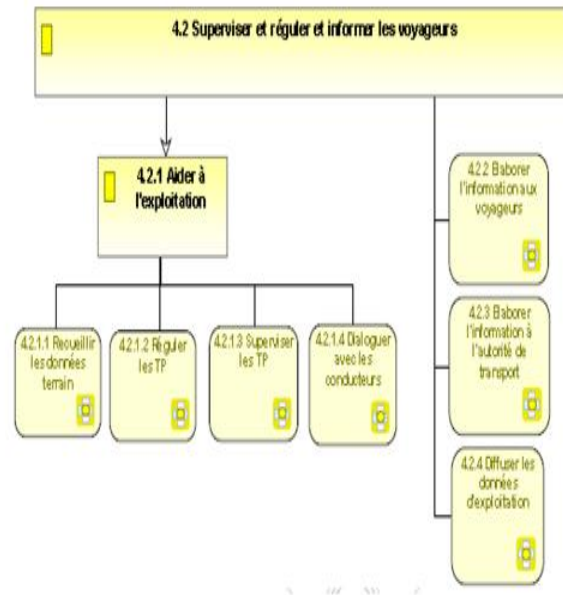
4.2 Superviser et réguler et informer les voyageurs

4.2.1 Aider à l'exploitation

4.2.1.1 Recueillir les données terrain

4.2.1.2 Réguler les TP

4.2.1.3 Superviser les TP

4.2.1.4 Dialoguer avec les conducteurs

4.2.2 Elaborer l'information aux voyageurs

4.2.3 Elaborer l'information à l'autorité de transport

4.2.4 Diffuser les données d'exploitation